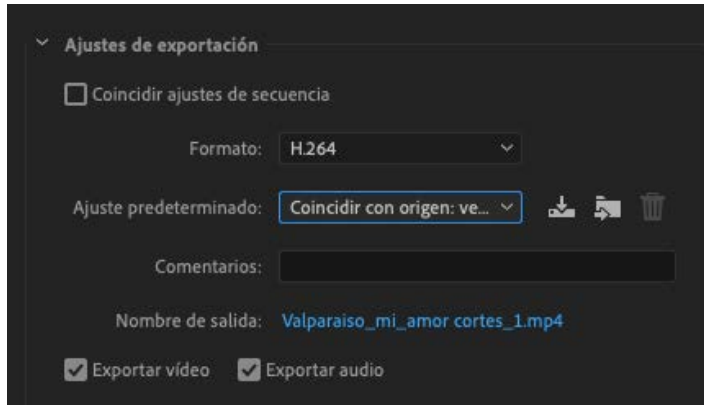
Ajustes de exportación

Coincidir ajustes de secuencia

Formato: H.264

Ajuste predeterminado: Coincidir con origen: ve...

Comentarios:

Nombre de salida: Valparaiso_mi_amor cortes_1.mp4

Exportar vídeo Exportar audio